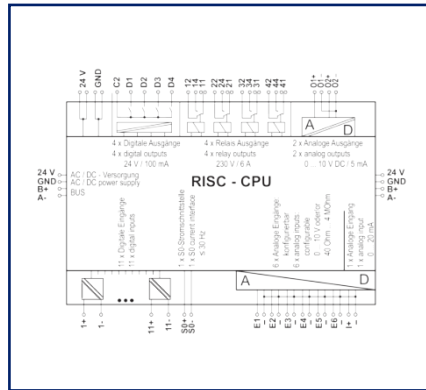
24 V
GND
C2
D1
D2
D3
D4
12
14
11
22
24
21
32
34
31
42
44
41
O1+
O1-
O2+
O2-

4 x Digitale Ausgänge
4 x digital outputs
24 V / 100 mA

4 x Relais Ausgänge
4 x relay outputs
230 V / 6 A

A
D
2 x Analoge Ausgänge
2 x analog outputs
0 ... 10 V DC / 5 mA

24 V
GND
B+
A-
AC / DC - Versorgung
AC / DC power supply
BUS

RISC - CPU

24 V
GND
B+
A-

11 x Digitale Eingänge
11 x digital inputs

1 x S0-Stromschnittstelle
1 x S0 current interface
≤ 30 Hz

6 x Analoge Eingänge
konfigurierbar
6 x analog inputs
configurable
0 ... 10 V oder/or
40 Ohm ... 4 MOhm

1 x Analoge Eingang
1 x analog input
0 ... 20 mA

A
D

1+
1-
11+
11-
S0+
S0-
E1
E2
E3
E4
E5
E6
E7
+
-